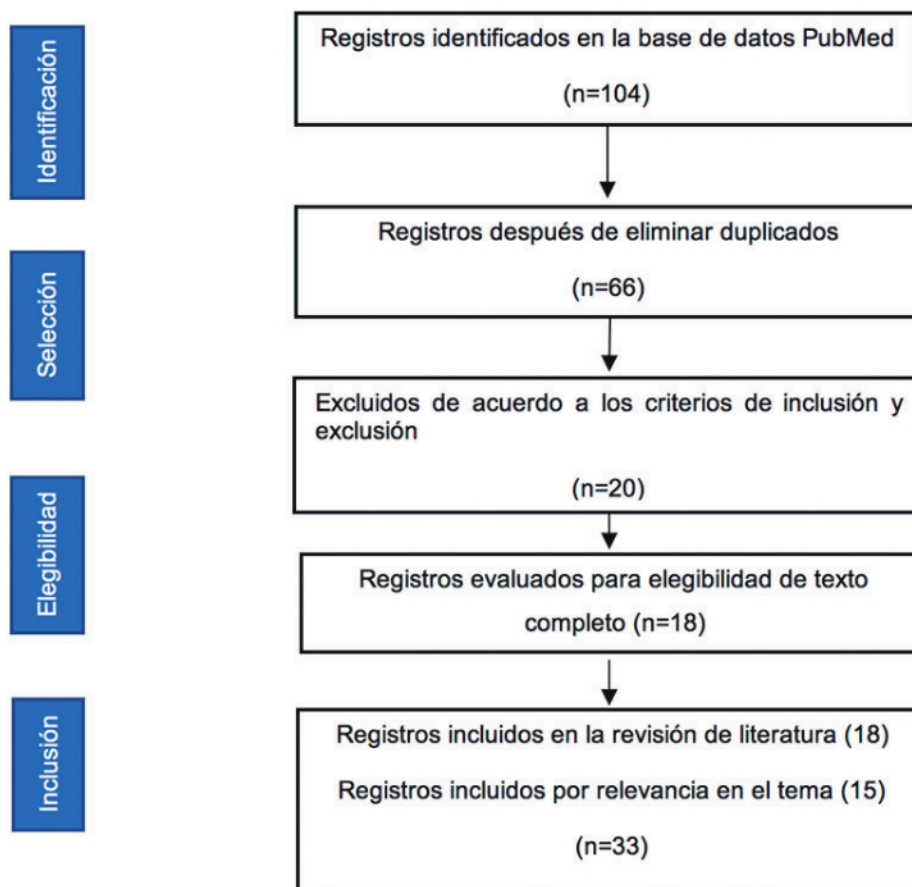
Identificación

Registros identificados en la base de datos PubMed

(n=104)

Selección

Registros después de eliminar duplicados

(n=66)

Excluidos de acuerdo a los criterios de inclusión y exclusión

(n=20)

Elegibilidad

Registros evaluados para elegibilidad de texto completo (n=18)

Inclusión

Registros incluidos en la revisión de literatura (18)

Registros incluidos por relevancia en el tema (15)

(n=33)